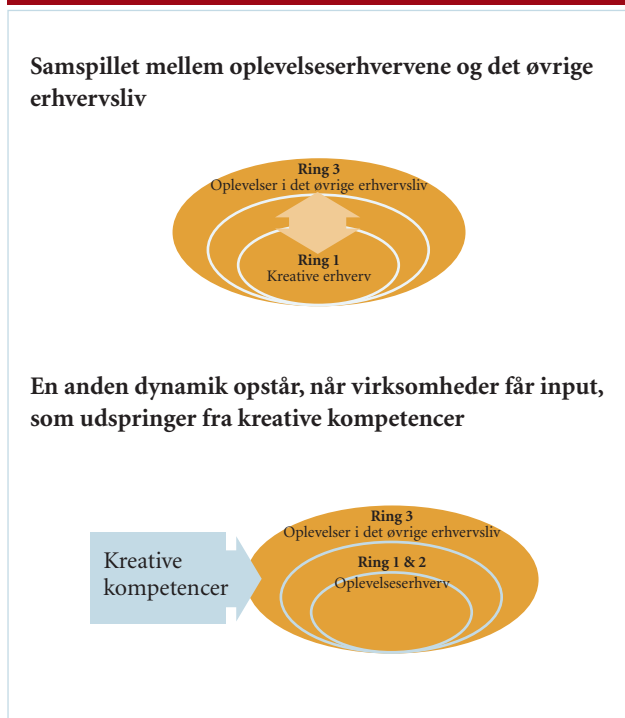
Samspillet mellem oplevelseserhvervene og det øvrige erhvervsliv

Ring 3
Oplevelser i det øvrige erhvervsliv

Ring 1
Kreative erhverv

En anden dynamik opstår, når virksomheder får input, som udspringer fra kreative kompetencer

Kreative kompetencer

Ring 3
Oplevelser i det øvrige erhvervsliv

Ring 1 & 2
Oplevelseserhverv